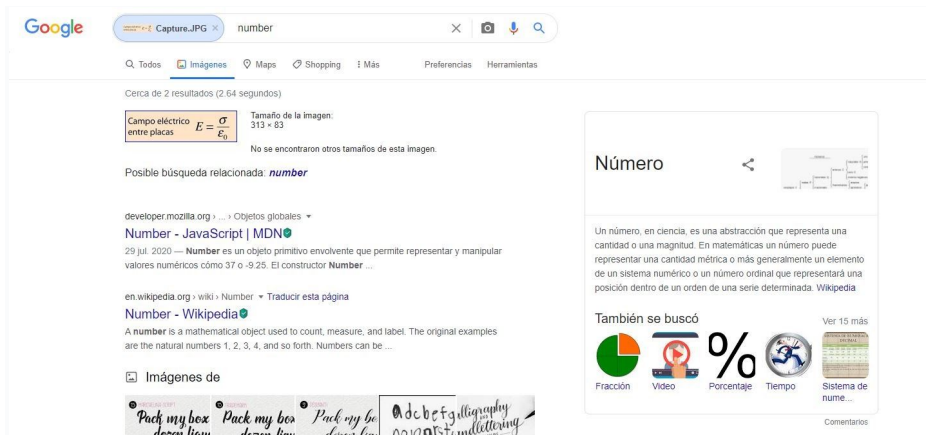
Google

Capture.JPG ×   number

Todos   Imágenes   Maps   Shopping   ⋮ Más   Preferencias   Herramientas

Cerca de 2 resultados (2.64 segundos)

Campo eléctrico entre placas $E = \frac{\sigma}{\varepsilon_0}$

Tamaño de la imagen:
313 × 83

No se encontraron otros tamaños de esta imagen.

Posible búsqueda relacionada: ***number***

developer.mozilla.org › ... › Objetos globales ▾

Number - JavaScript | MDN

29 jul. 2020 — **Number** es un objeto primitivo envolvente que permite representar y manipular valores numéricos cómo 37 o -9.25. El constructor **Number** ...

en.wikipedia.org › wiki › Number ▾ Traducir esta página

Number - Wikipedia

A **number** is a mathematical object used to count, measure, and label. The original examples are the natural numbers 1, 2, 3, 4, and so forth. Numbers can be ...

Imágenes de

Pack my box dozen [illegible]   Pack my box dozen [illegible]   Pack my bo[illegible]   abcdefg calligraphy and lettering

Número

Un número, en ciencia, es una abstracción que representa una cantidad o una magnitud. En matemáticas un número puede representar una cantidad métrica o más generalmente un elemento de un sistema numérico o un número ordinal que representará una posición dentro de un orden de una serie determinada. Wikipedia

También se buscó   Ver 15 más

Fracción   Video   Porcentaje   Tiempo   Sistema de nume...

Comentarios